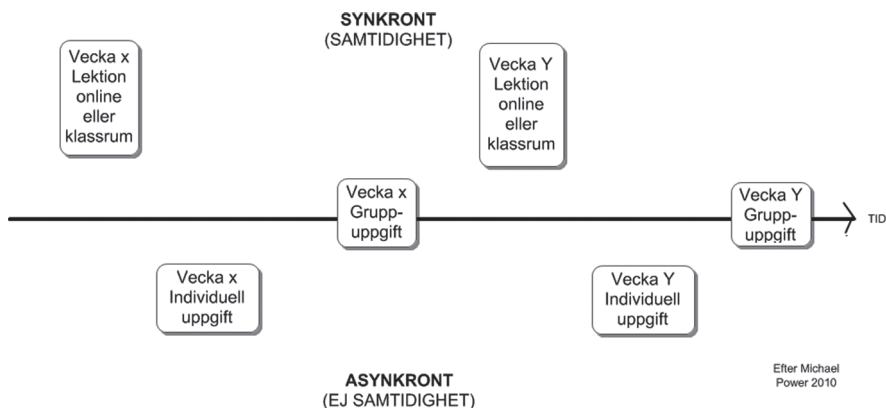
SYNKRONT
(SAMTIDIGHET)

Vecka x Lektion online eller klassrum

Vecka Y Lektion online eller klassrum

Vecka x Grupp-uppgift

Vecka Y Grupp-uppgift

TID

Vecka x Individuell uppgift

Vecka Y Individuell uppgift

Efter Michael Power 2010

ASYNKRONT
(EJ SAMTIDIGHET)